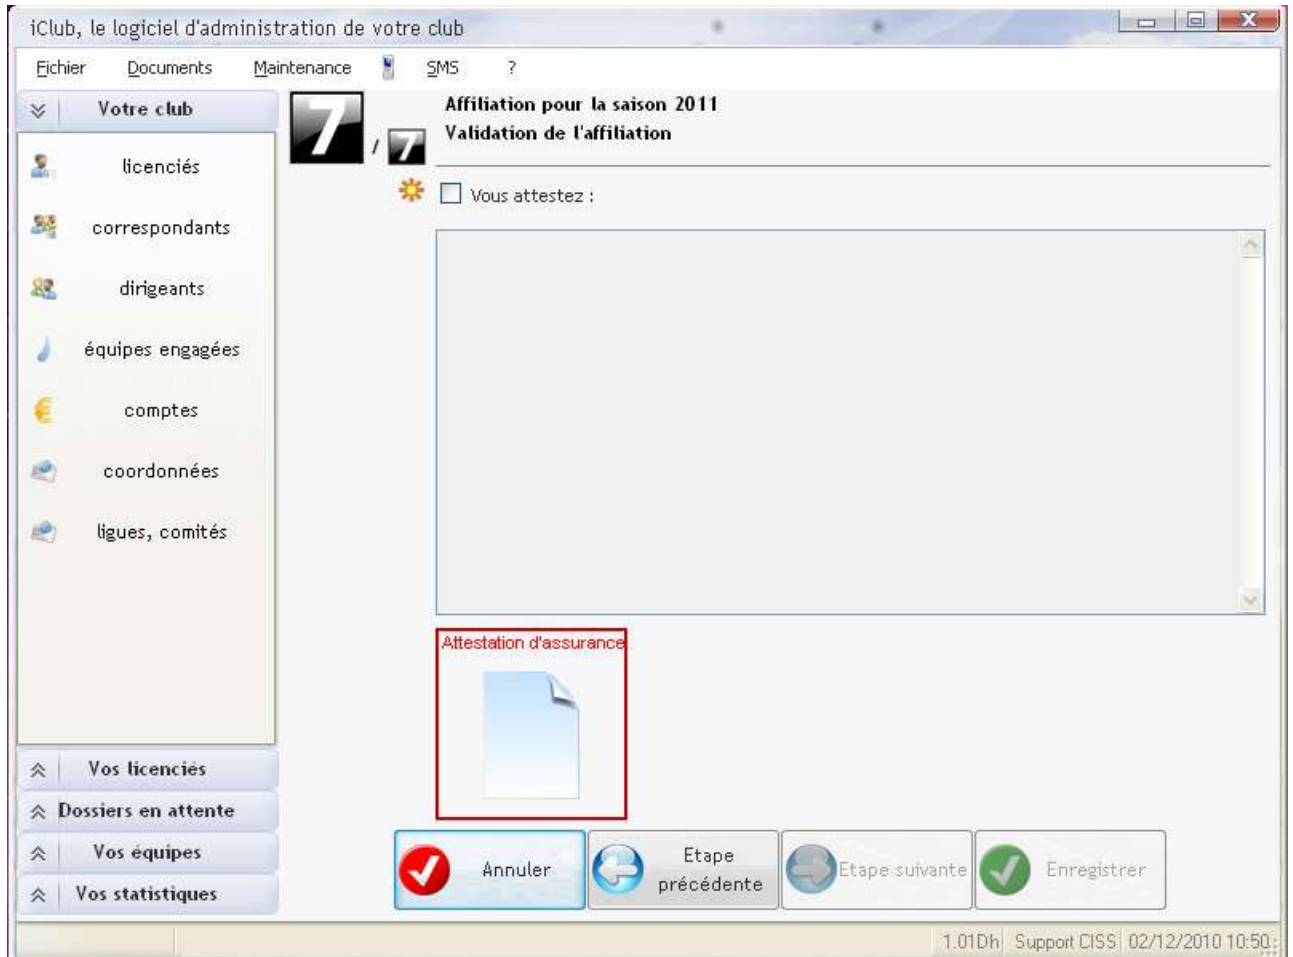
iClub, le logiciel d'administration de votre club

Fichier Documents Maintenance SMS ?

Votre club

licenciés

correspondants

dirigeants

équipes engagées

comptes

coordonnées

ligues, comités

7 / 7

Affiliation pour la saison 2011
Validation de l'affiliation

Vous attestez :

Attestation d'assurance

Vos licenciés

Dossiers en attente

Vos équipes

Vos statistiques

Annuler

Etape précédente

Etape suivante

Enregistrer

1.01Dh Support CISS 02/12/2010 10:50